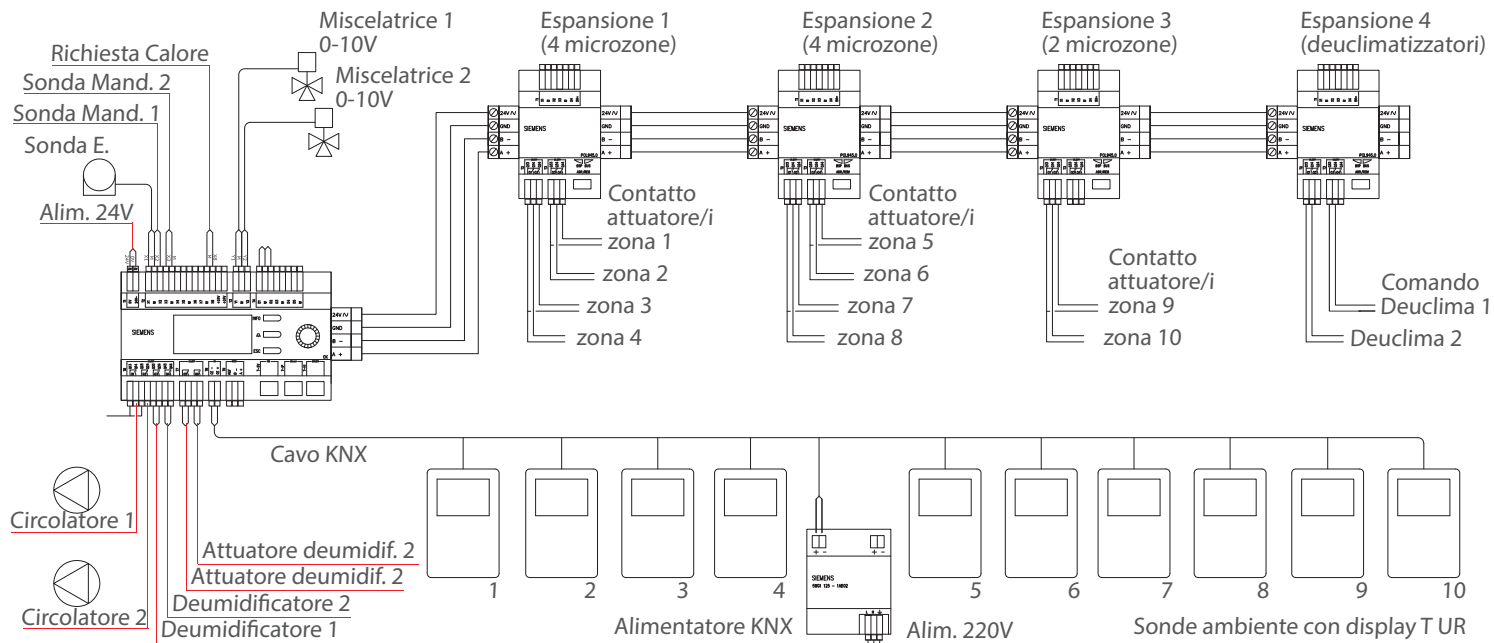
Richiesta Calore
Sonda Mand. 2
Sonda Mand. 1
Sonda E.
Alim. 24V
Miscelatrice 1
0-10V
Miscelatrice 2
0-10V

Espansione 1
(4 microzone)
Espansione 2
(4 microzone)
Espansione 3
(2 microzone)
Espansione 4
(deuclimatizzatori)

24V
GND
B −
A +
SIEMENS

Contatto
attuatore/i
zona 1
zona 2
zona 3
zona 4

Contatto
attuatore/i
zona 5
zona 6
zona 7
zona 8

Contatto
attuatore/i
zona 9
zona 10

Comando
Deuclima 1
Deuclima 2

SIEMENS
INFO
ESC

Cavo KNX

Circolatore 1
Circolatore 2
Attuatore deumidif. 2
Attuatore deumidif. 2
Deumidificatore 2
Deumidificatore 1

1
2
3
4
SIEMENS
5
6
7
8
9
10

Alimentatore KNX
Alim. 220V
Sonde ambiente con display T UR